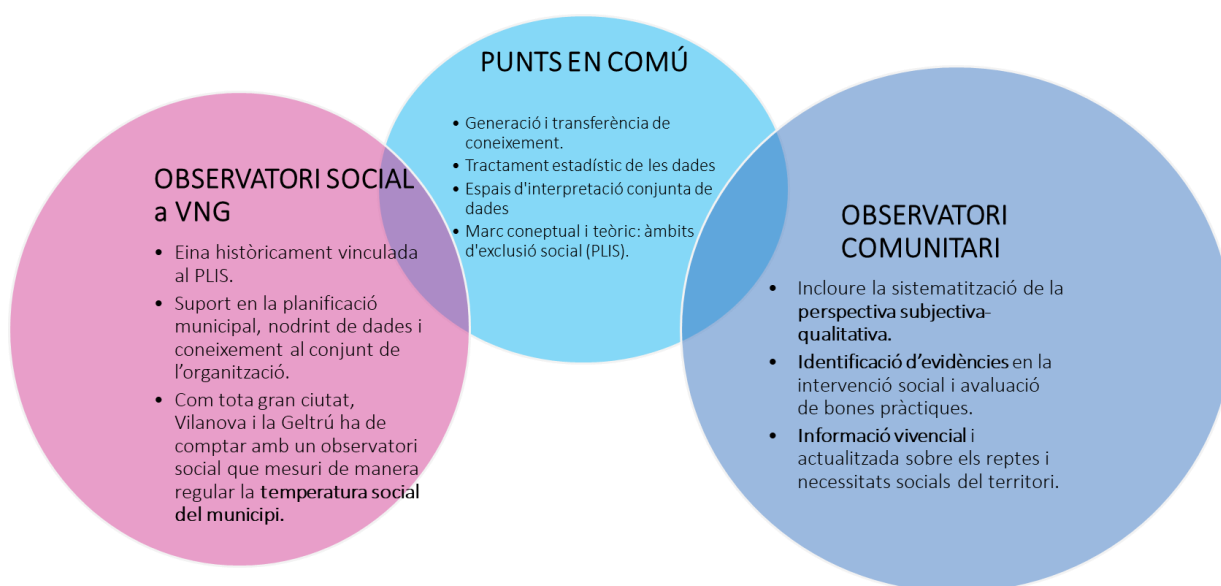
PUNTS EN COMÚ

- Generació i transferència de coneixement.
- Tractament estadístic de les dades
- Espais d'interpretació conjunta de dades
- Marc coneptual i teòric: àmbits d'exclusió social (PLIS).

OBSERVATORI SOCIAL a VNG

- Eina històricament vinculada al PLIS.
- Suport en la planificació municipal, nodrint de dades i coneixement al conjunt de l'organització.
- Com tota gran ciutat, Vilanova i la Geltrú ha de comptar amb un observatori social que mesuri de manera regular la **temperatura social del municipi.**

OBSERVATORI COMUNITARI

- Incloure la sistematització de la **perspectiva subjectiva-qualitativa.**
- **Identificació d'evidències** en la intervenció social i avaluació de bones pràctiques.
- **Informació vivencial** i actualitzada sobre els reptes i necessitats socials del territori.